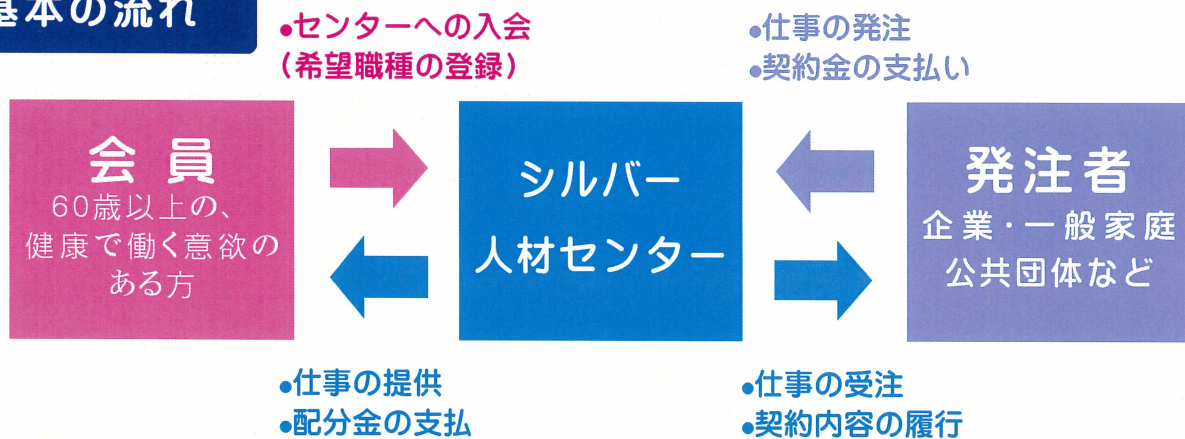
基本の流れ

●センターへの入会
（希望職種の登録）

●仕事の発注
●契約金の支払い

会員
60歳以上の、健康で働く意欲のある方

シルバー
人材センター

発注者
企業・一般家庭
公共団体など

●仕事の提供
●配分金の支払

●仕事の受注
●契約内容の履行